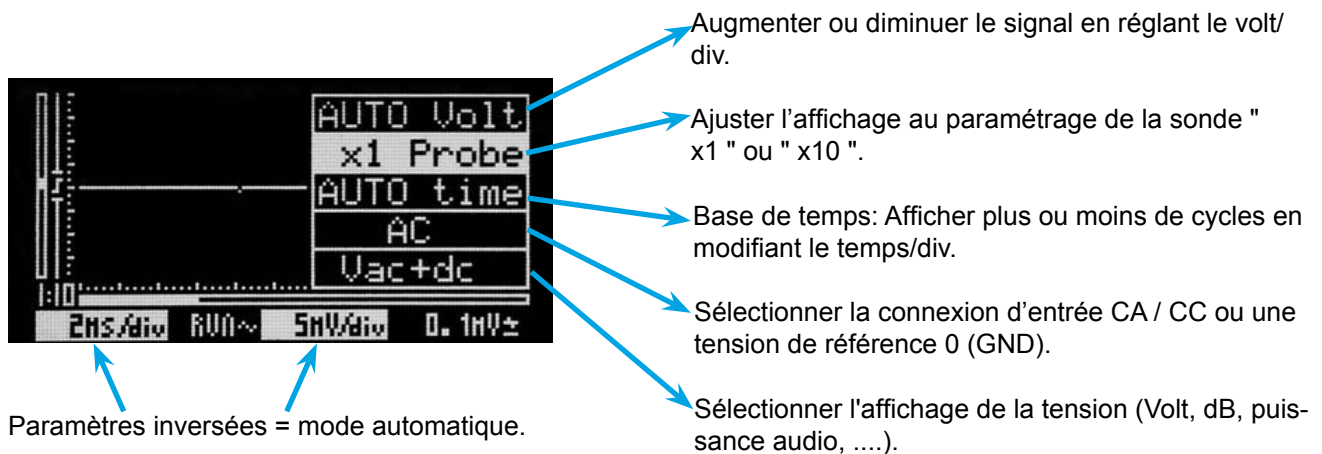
AUTO Volt
x1 Probe
AUTO time
AC
Vac+dc
1:10
2MS/div RUN~ 5MV/div 0. 1MV±

Augmenter ou diminuer le signal en réglant le volt/div.

Ajuster l’affichage au paramétrage de la sonde " x1 " ou " x10 ".

Base de temps: Afficher plus ou moins de cycles en modifiant le temps/div.

Sélectionner la connexion d’entrée CA / CC ou une tension de référence 0 (GND).

Sélectionner l'affichage de la tension (Volt, dB, puissance audio, ....).

Paramètres inversées = mode automatique.